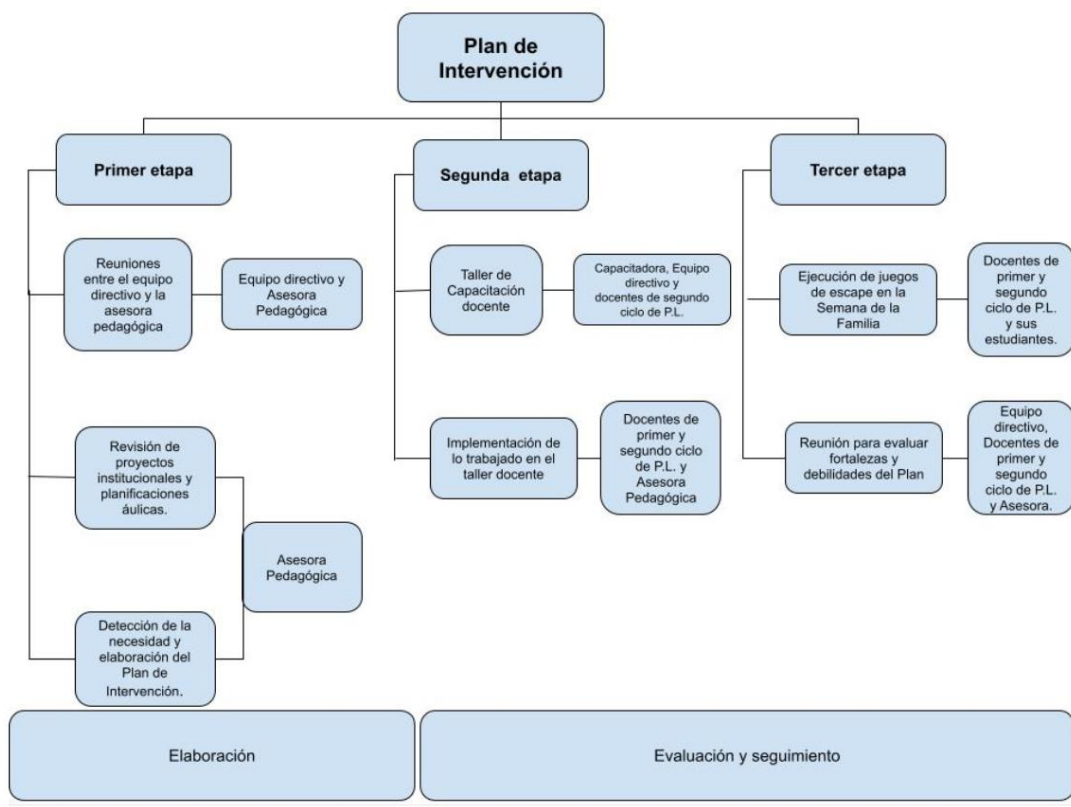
Plan de Intervención

Primer etapa

Reuniones entre el equipo directivo y la asesora pedagógica

Equipo directivo y Asesora Pedagógica

Revisión de proyectos institucionales y planificaciones áulicas.

Asesora Pedagógica

Detección de la necesidad y elaboración del Plan de Intervención.

Segunda etapa

Taller de Capacitación docente

Capacitadora, Equipo directivo y docentes de segundo ciclo de P.L.

Implementación de lo trabajado en el taller docente

Docentes de primer y segundo ciclo de P.L. y Asesora Pedagógica

Tercer etapa

Ejecución de juegos de escape en la Semana de la Familia

Docentes de primer y segundo ciclo de P.L. y sus estudiantes.

Reunión para evaluar fortalezas y debilidades del Plan

Equipo directivo, Docentes de primer y segundo ciclo de P.L. y Asesora.

Elaboración

Evaluación y seguimiento